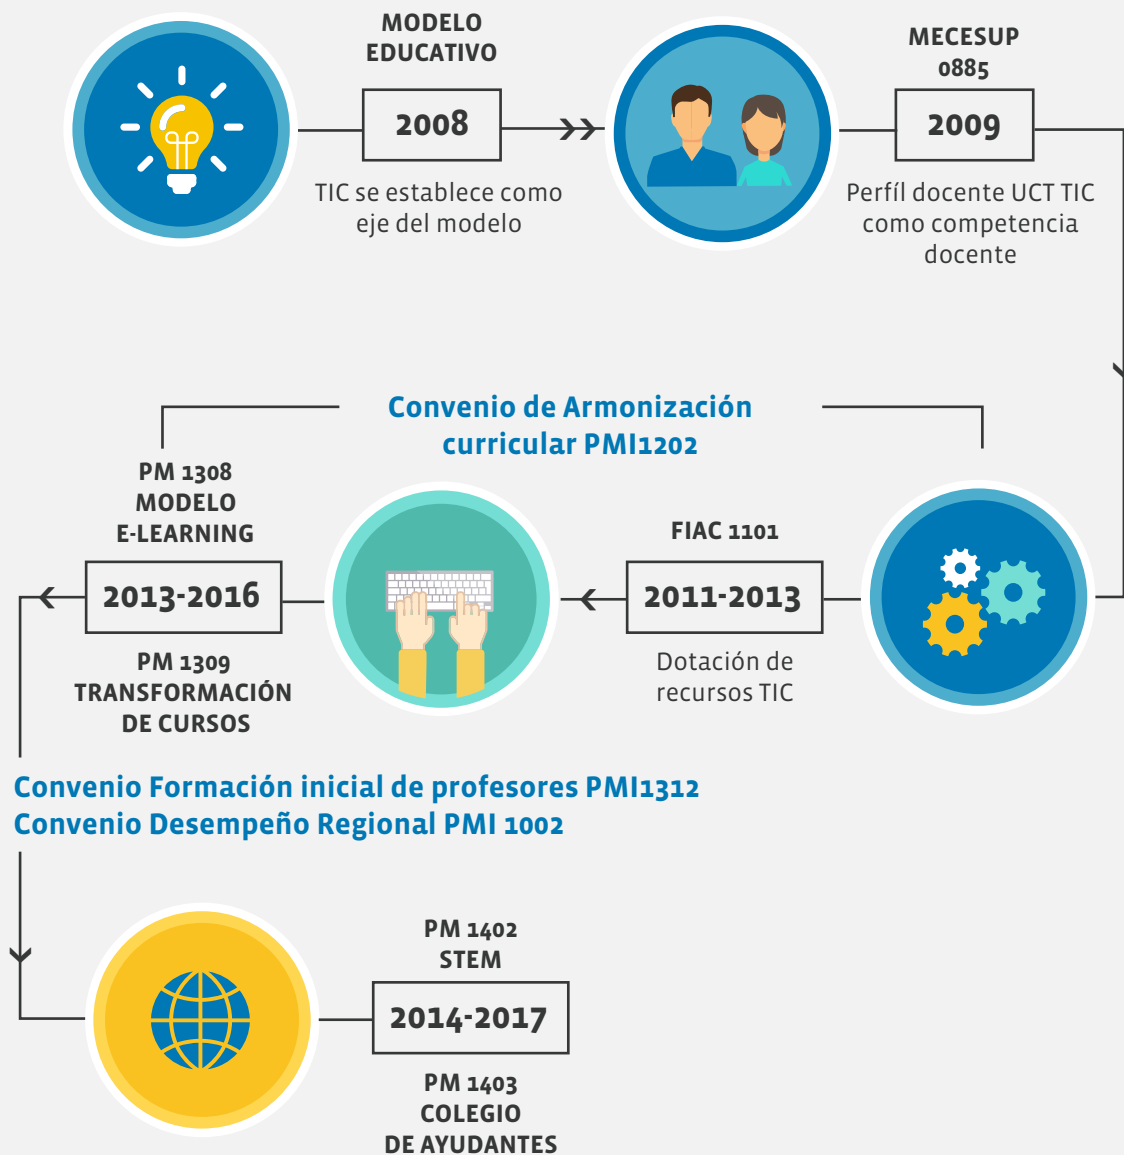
MODELO EDUCATIVO

2008

TIC se establece como eje del modelo

MECESUP 0885

2009

Perfíl docente UCT TIC como competencia docente

Convenio de Armonización curricular PMI1202

PM 1308
MODELO
E-LEARNING

2013-2016

PM 1309
TRANSFORMACIÓN
DE CURSOS

FIAC 1101

2011-2013

Dotación de recursos TIC

Convenio Formación inicial de profesores PMI1312
Convenio Desempeño Regional PMI 1002

PM 1402
STEM

2014-2017

PM 1403
COLEGIO
DE AYUDANTES